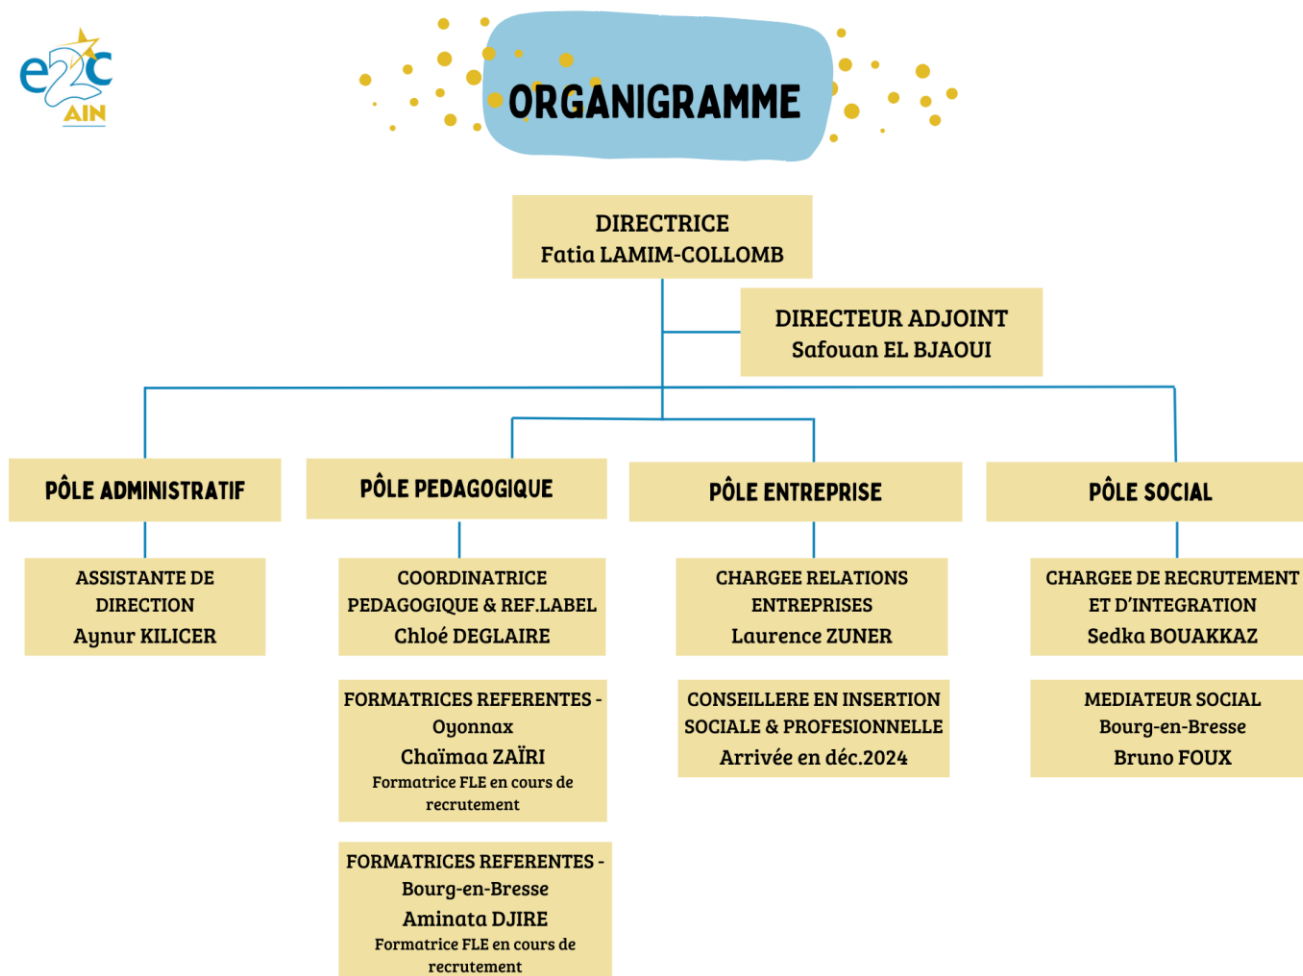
e2c AIN

ORGANIGRAMME

DIRECTRICE
Fatia LAMIM-COLLOMB

DIRECTEUR ADJOINT
Safouan EL BJAOUI

PÔLE ADMINISTRATIF

ASSISTANTE DE DIRECTION
Aynur KILICER

PÔLE PEDAGOGIQUE

COORDINATRICE PEDAGOGIQUE & REF.LABEL
Chloé DEGLAIRE

FORMATRICES REFERENTES - Oyonnax
Chaïmaa ZAÏRI
Formatrice FLE en cours de recrutement

FORMATRICES REFERENTES - Bourg-en-Bresse
Aminata DJIRE
Formatrice FLE en cours de recrutement

PÔLE ENTREPRISE

CHARGEE RELATIONS ENTREPRISES
Laurence ZUNER

CONSEILLERE EN INSERTION SOCIALE & PROFESIONNELLE
Arrivée en déc.2024

PÔLE SOCIAL

CHARGEE DE RECRUTEMENT ET D'INTEGRATION
Sedka BOUAKKAZ

MEDIATEUR SOCIAL
Bourg-en-Bresse
Bruno FOUX